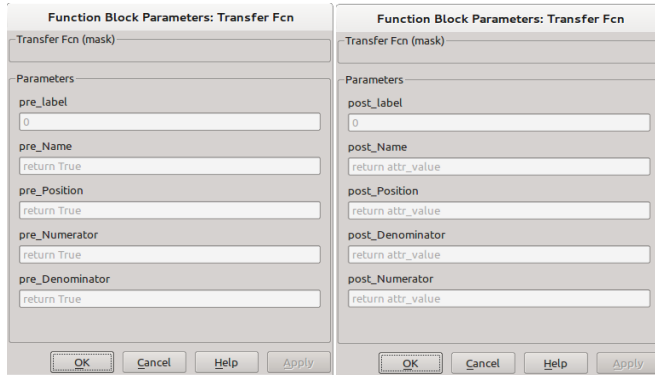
Function Block Parameters: Transfer Fcn

Transfer Fcn (mask)

Parameters

pre_label

0

pre_Name

return True

pre_Position

return True

pre_Numerator

return True

pre_Denominator

return True

OK Cancel Help Apply

Function Block Parameters: Transfer Fcn

Transfer Fcn (mask)

Parameters

post_label

0

post_Name

return attr_value

post_Position

return attr_value

post_Denominator

return attr_value

post_Numerator

return attr_value

OK Cancel Help Apply